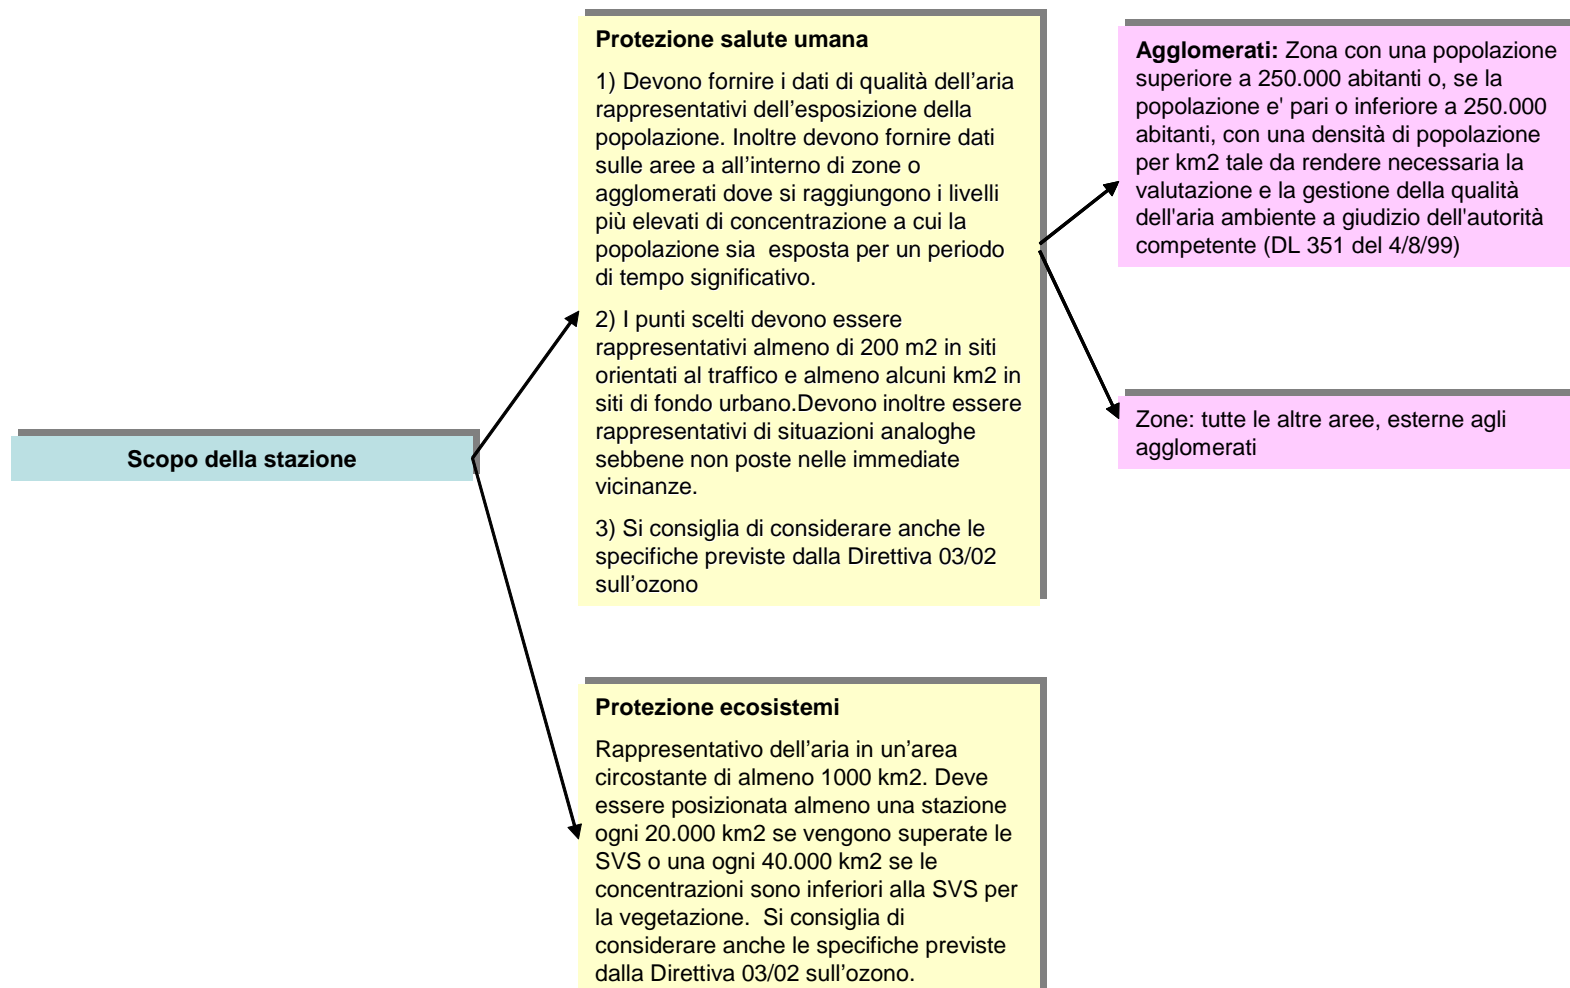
Scopo della stazione

Protezione salute umana

1) Devono fornire i dati di qualità dell’aria rappresentativi dell’esposizione della popolazione. Inoltre devono fornire dati sulle aree a all’interno di zone o agglomerati dove si raggiungono i livelli più elevati di concentrazione a cui la popolazione sia  esposta per un periodo di tempo significativo.

2) I punti scelti devono essere rappresentativi almeno di 200 m2 in siti orientati al traffico e almeno alcuni km2 in siti di fondo urbano.Devono inoltre essere rappresentativi di situazioni analoghe sebbene non poste nelle immediate vicinanze.

3) Si consiglia di considerare anche le specifiche previste dalla Direttiva 03/02 sull’ozono

Agglomerati: Zona con una popolazione superiore a 250.000 abitanti o, se la popolazione e' pari o inferiore a 250.000 abitanti, con una densità di popolazione per km2 tale da rendere necessaria la valutazione e la gestione della qualità dell'aria ambiente a giudizio dell'autorità competente (DL 351 del 4/8/99)

Zone: tutte le altre aree, esterne agli agglomerati

Protezione ecosistemi

Rappresentativo dell’aria in un’area circostante di almeno 1000 km2. Deve essere posizionata almeno una stazione ogni 20.000 km2 se vengono superate le SVS o una ogni 40.000 km2 se le concentrazioni sono inferiori alla SVS per la vegetazione.  Si consiglia di considerare anche le specifiche previste dalla Direttiva 03/02 sull’ozono.